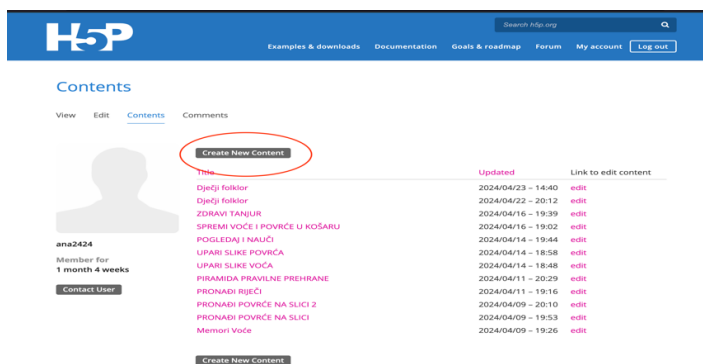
H5P

Search h5p.org

Examples & downloads Documentation Goals & roadmap Forum My account Log out

Contents

View Edit Contents Comments

ana2424

Member for
1 month 4 weeks

Contact User

Create New Content

| Title | Updated | Link to edit content |
|---|---|---|
| Dječji folklor | 2024/04/23 – 14:40 | edit |
| Dječji folklor | 2024/04/22 – 20:12 | edit |
| ZDRAVI TANJUR | 2024/04/16 – 19:39 | edit |
| SPREMI VOĆE I POVRĆE U KOŠARU | 2024/04/16 – 19:02 | edit |
| POGLEDAJ I NAUČI | 2024/04/14 – 19:44 | edit |
| UPARI SLIKE POVRĆA | 2024/04/14 – 18:58 | edit |
| UPARI SLIKE VOĆA | 2024/04/14 – 18:48 | edit |
| PIRAMIDA PRAVILNE PREHRANE | 2024/04/11 – 20:29 | edit |
| PRONAĐI RIJEČI | 2024/04/11 – 19:16 | edit |
| PRONAĐI POVRĆE NA SLICI 2 | 2024/04/09 – 20:10 | edit |
| PRONAĐI POVRĆE NA SLICI | 2024/04/09 – 19:53 | edit |
| Memori Voće | 2024/04/09 – 19:26 | edit |

Create New Content